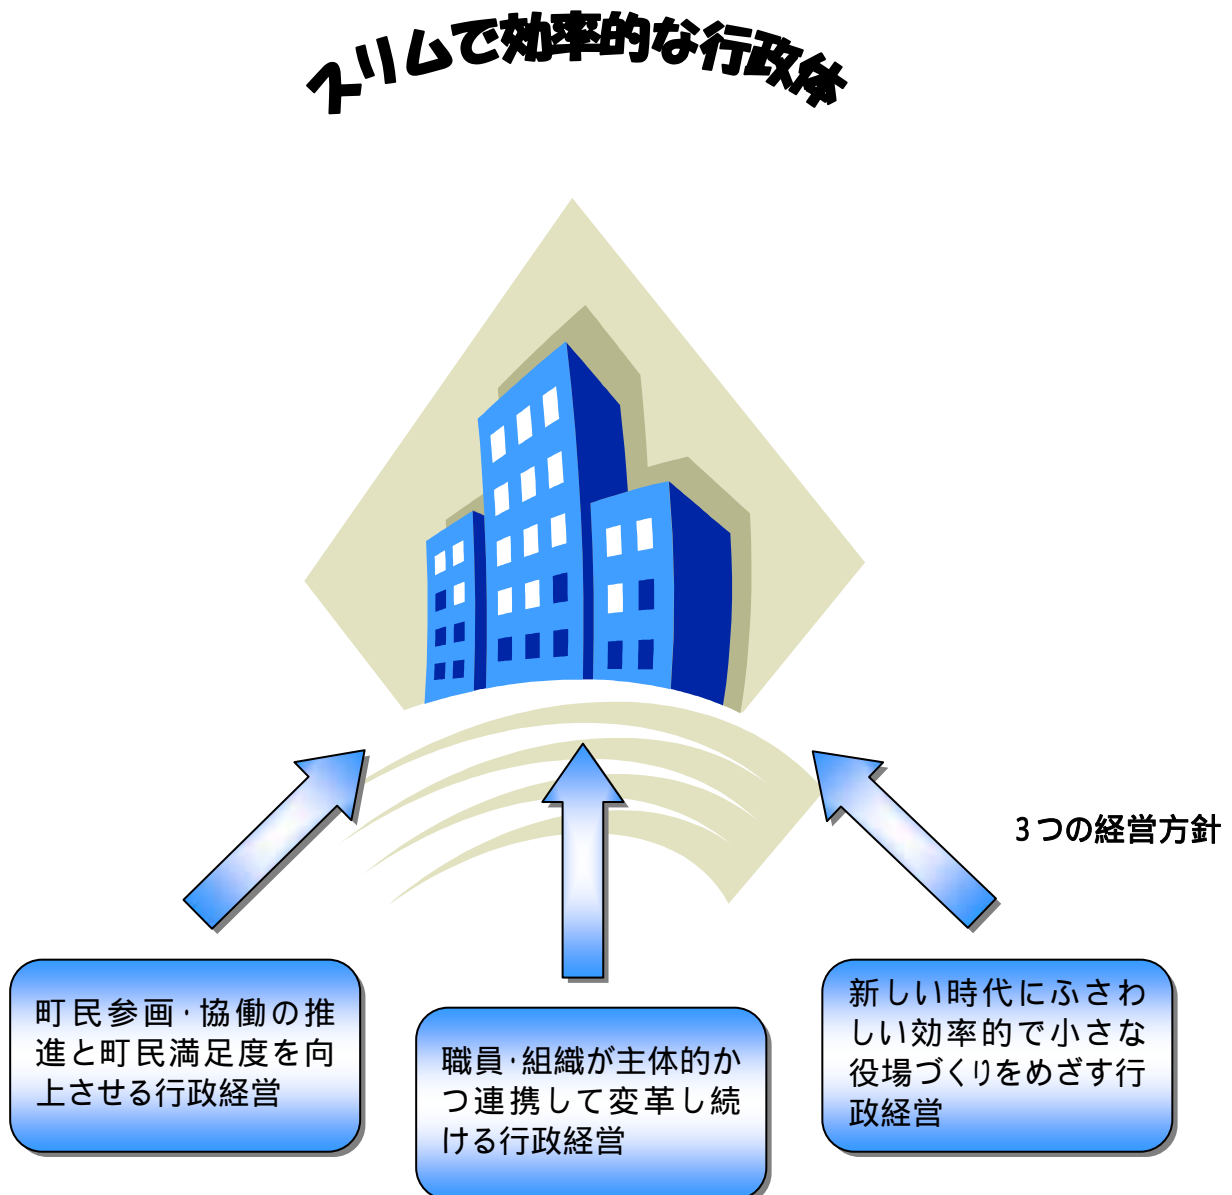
スリムで効率的な行政体

3つの経営方針

町民参画・協働の推進と町民満足度を向上させる行政経営

職員・組織が主体的かつ連携して変革し続ける行政経営

新しい時代にふさわしい効率的で小さな役場づくりをめざす行政経営